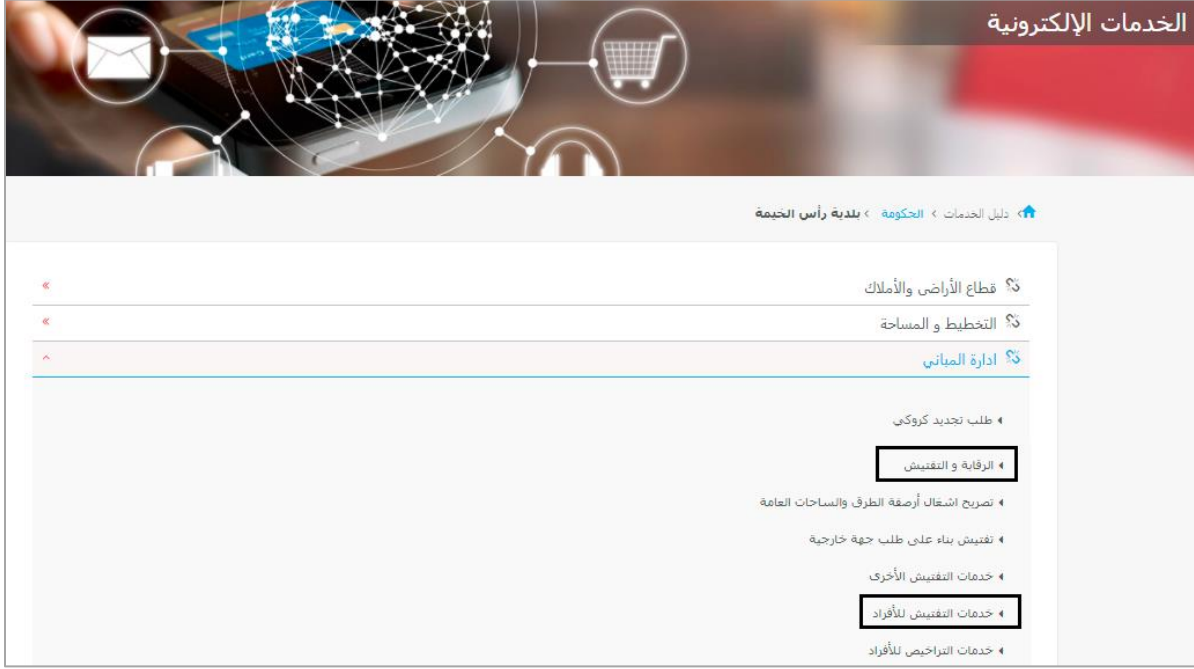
الخدمات الإلكترونية

دليل الخدمات › الحكومة › بلدية رأس الخيمة

قطاع الأراضى والأملاك «

التخطيط و المساحة «

ادارة المباني

طلب تجديد كروكي

الرقابة و التفتيش

تصريح اشغال أرصفة الطرق والساحات العامة

تفتيش بناء على طلب جهة خارجية

خدمات التفتيش الأخرى

خدمات التفتيش للأفراد

خدمات التراخيص للأفراد